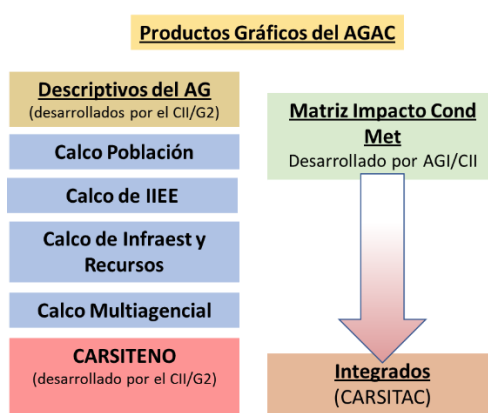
Productos Gráficos del AGAC

Descriptivos del AG
(desarrollados por el CII/G2)

Calco Población

Calco de IIEE

Calco de Infraest y Recursos

Calco Multiagencial

CARSITENO
(desarrollado por el CII/G2)

Matriz Impacto Cond Met
Desarrollado por AGI/CII

Integrados
(CARSITAC)